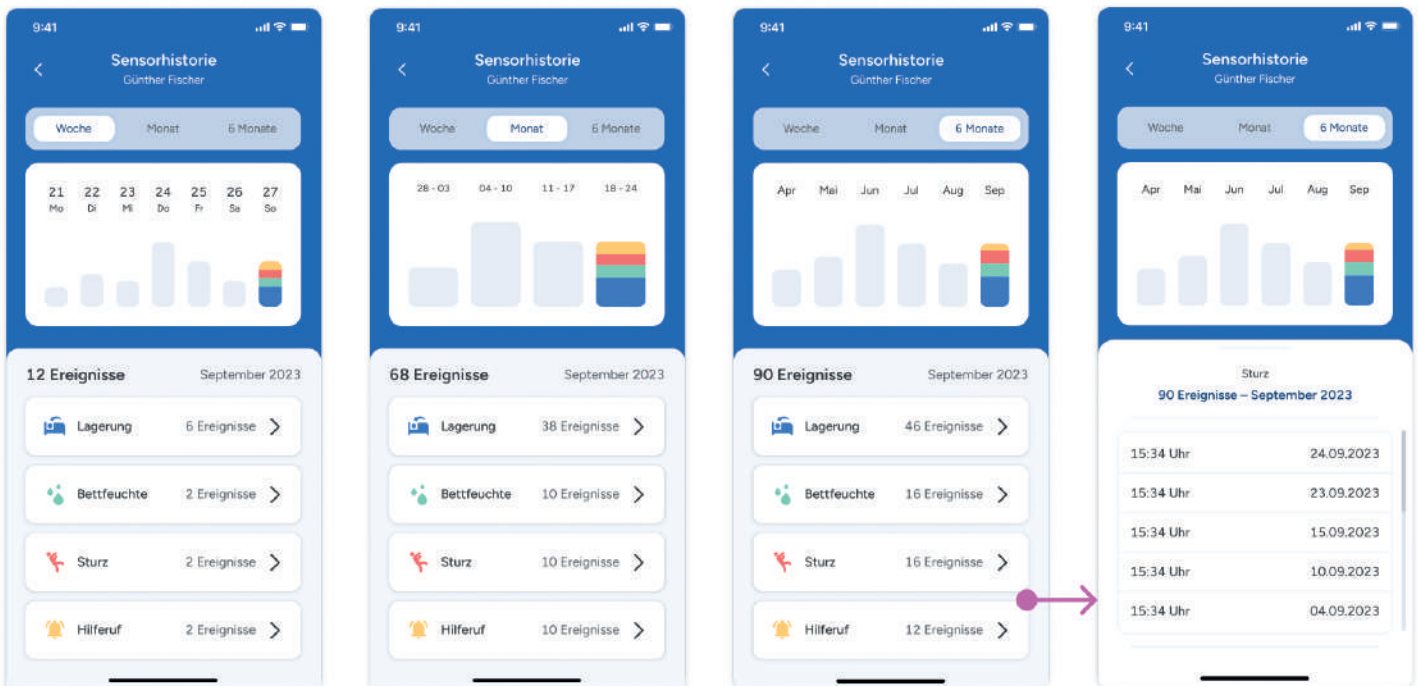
9:41

Sensorhistorie
Günther Fischer

Woche | Monat | 6 Monate

21 Mo | 22 Di | 23 Mi | 24 Do | 25 Fr | 26 Sa | 27 So

12 Ereignisse September 2023

Lagerung 6 Ereignisse
Bettfeuchte 2 Ereignisse
Sturz 2 Ereignisse
Hilferuf 2 Ereignisse

9:41

Sensorhistorie
Günther Fischer

Woche | Monat | 6 Monate

28 - 03 | 04 - 10 | 11 - 17 | 18 - 24

68 Ereignisse September 2023

Lagerung 38 Ereignisse
Bettfeuchte 10 Ereignisse
Sturz 10 Ereignisse
Hilferuf 10 Ereignisse

9:41

Sensorhistorie
Günther Fischer

Woche | Monat | 6 Monate

Apr | Mai | Jun | Jul | Aug | Sep

90 Ereignisse September 2023

Lagerung 46 Ereignisse
Bettfeuchte 16 Ereignisse
Sturz 16 Ereignisse
Hilferuf 12 Ereignisse

9:41

Sensorhistorie
Günther Fischer

Woche | Monat | 6 Monate

Apr | Mai | Jun | Jul | Aug | Sep

Sturz
90 Ereignisse – September 2023

15:34 Uhr 24.09.2023
15:34 Uhr 23.09.2023
15:34 Uhr 15.09.2023
15:34 Uhr 10.09.2023
15:34 Uhr 04.09.2023